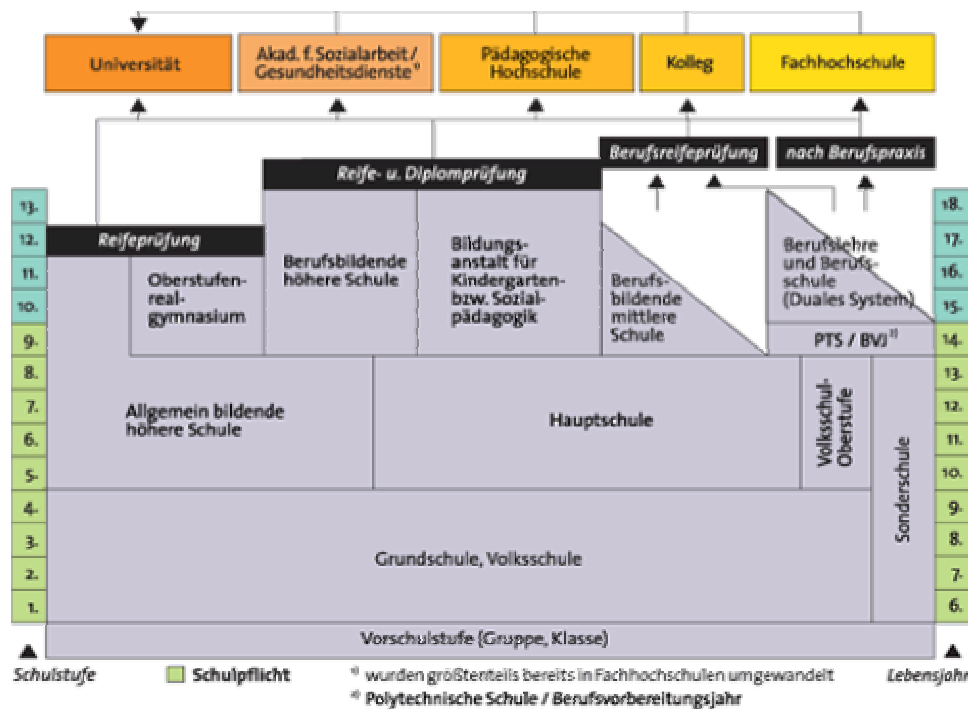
Universität

Akad. f. Sozialarbeit / Gesundheitsdienste ¹⁾

Pädagogische Hochschule

Kolleg

Fachhochschule

Berufsreifeprüfung

nach Berufspraxis

Reife- u. Diplomprüfung

Reifeprüfung

13.
12.
11.
10.
9.
8.
7.
6.
5.
4.
3.
2.
1.

Oberstufenrealgymnasium

Berufsbildende höhere Schule

Bildungsanstalt für Kindergarten- bzw. Sozialpädagogik

Berufsbildende mittlere Schule

Berufslehre und Berufsschule (Duales System)

PTS / BVJ ²⁾

Allgemein bildende höhere Schule

Hauptschule

Volksschul-Oberstufe

Sonderschule

Grundschule, Volksschule

Vorschulstufe (Gruppe, Klasse)

18.
17.
16.
15.
14.
13.
12.
11.
10.
9.
8.
7.
6.

Schulstufe

Schulpflicht

¹⁾ wurden größtenteils bereits in Fachhochschulen umgewandelt

²⁾ Polytechnische Schule / Berufsvorbereitungsjahr

Lebensjahr